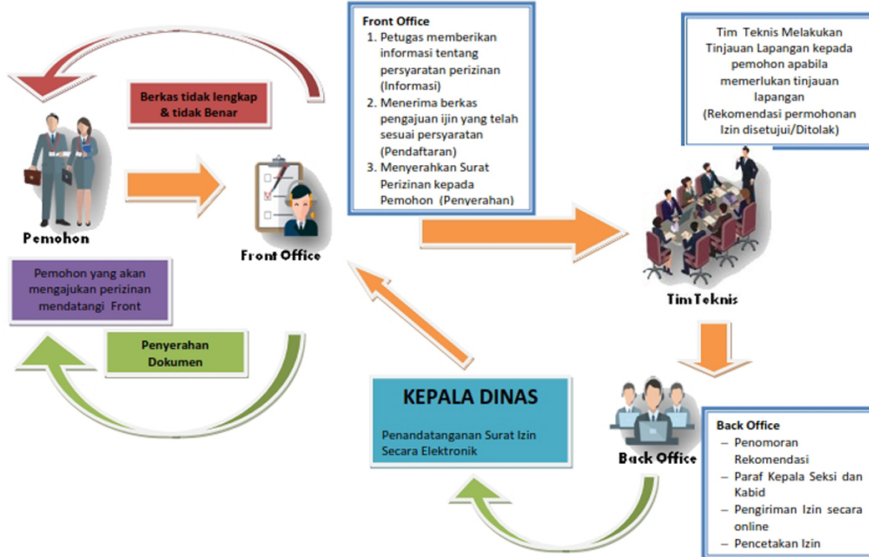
Berkas tidak lengkap & tidak Benar

Pemohon

Front Office

Front Office
1. Petugas memberikan informasi tentang persyaratan perizinan (Informasi)
2. Menerima berkas pengajuan ijin yang telah sesuai persyaratan (Pendaftaran)
3. Menyerahkan Surat Perizinan kepada Pemohon (Penyerahan)

Tim Teknis Melakukan Tinjauan Lapangan kepada pemohon apabila memerlukan tinjauan lapangan
(Rekomendasi permohonan Izin disetujui/Ditolak)

Tim Teknis

Pemohon yang akan mengajukan perizinan mendatangi Front

Penyerahan Dokumen

KEPALA DINAS

Penandatanganan Surat Izin Secara Elektronik

Back Office

Back Office
– Penomoran Rekomendasi
– Paraf Kepala Seksi dan Kabid
– Pengiriman Izin secara online
– Pencetakan Izin